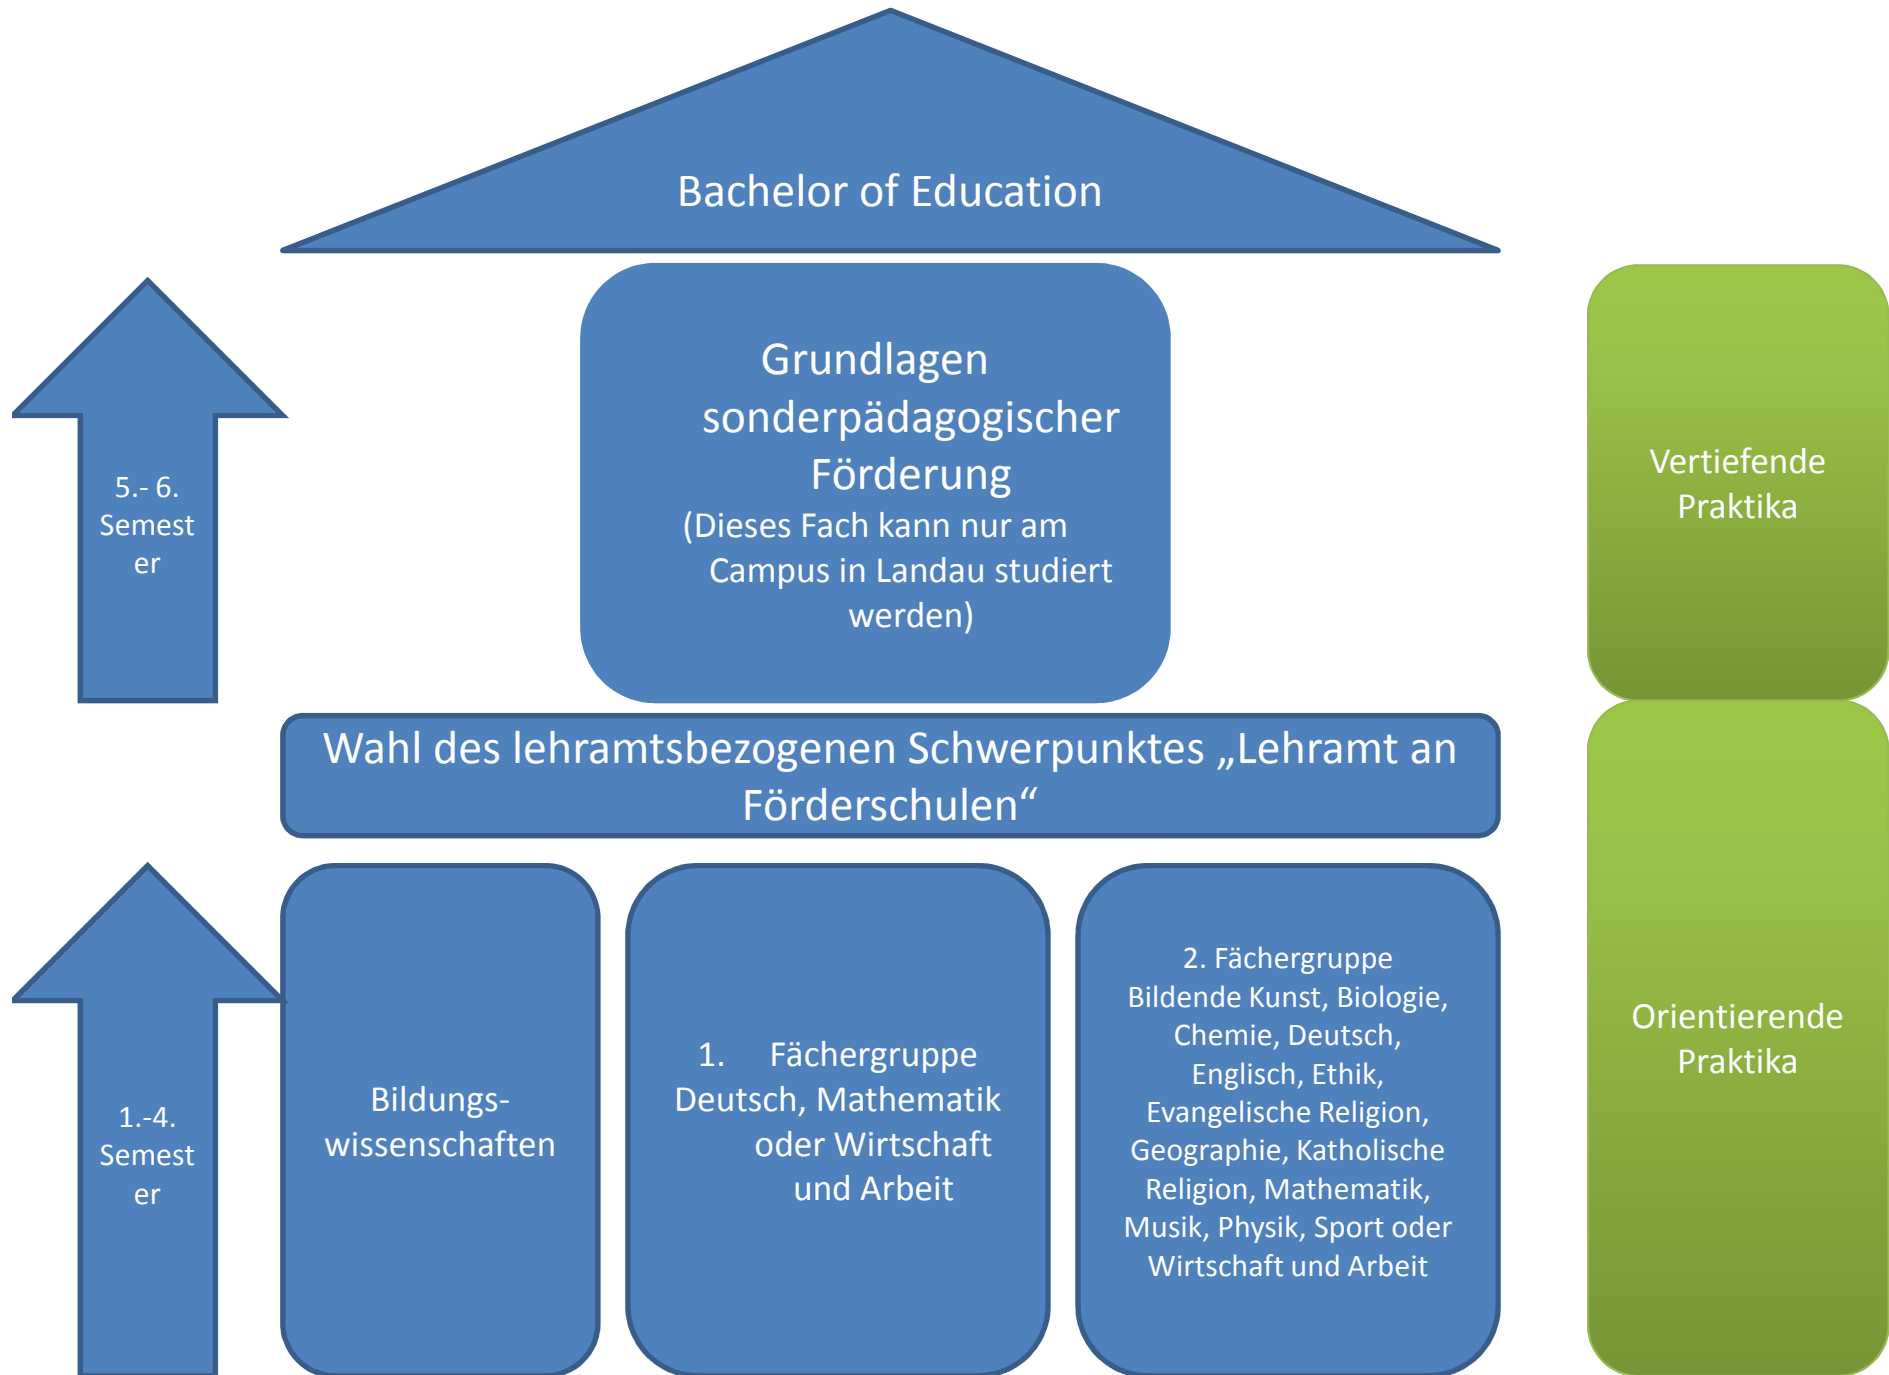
Bachelor of Education

5.- 6. Semester

Grundlagen sonderpädagogischer Förderung
(Dieses Fach kann nur am Campus in Landau studiert werden)

Vertiefende Praktika

Wahl des lehramtsbezogenen Schwerpunktes „Lehramt an Förderschulen“

1.-4. Semester

Bildungswissenschaften

1. Fächergruppe Deutsch, Mathematik oder Wirtschaft und Arbeit

2. Fächergruppe Bildende Kunst, Biologie, Chemie, Deutsch, Englisch, Ethik, Evangelische Religion, Geographie, Katholische Religion, Mathematik, Musik, Physik, Sport oder Wirtschaft und Arbeit

Orientierende Praktika